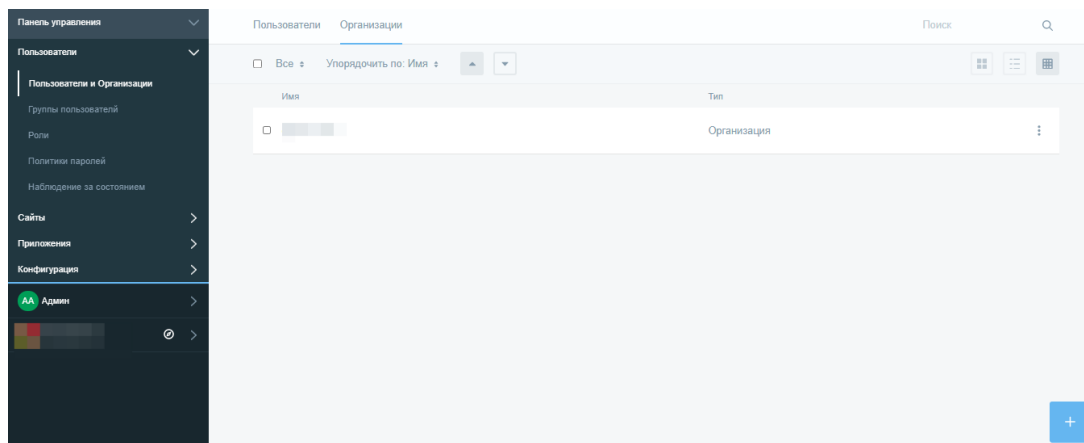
Панель управления

Пользователи

Пользователи и Организации

Группы пользователей

Роли

Политики паролей

Наблюдение за состоянием

Сайты

Приложения

Конфигурация

AA Админ

Пользователи Организации

Поиск

Все

Упорядочить по: Имя

| Имя | Тип |
|---|---|
| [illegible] | Организация |

+